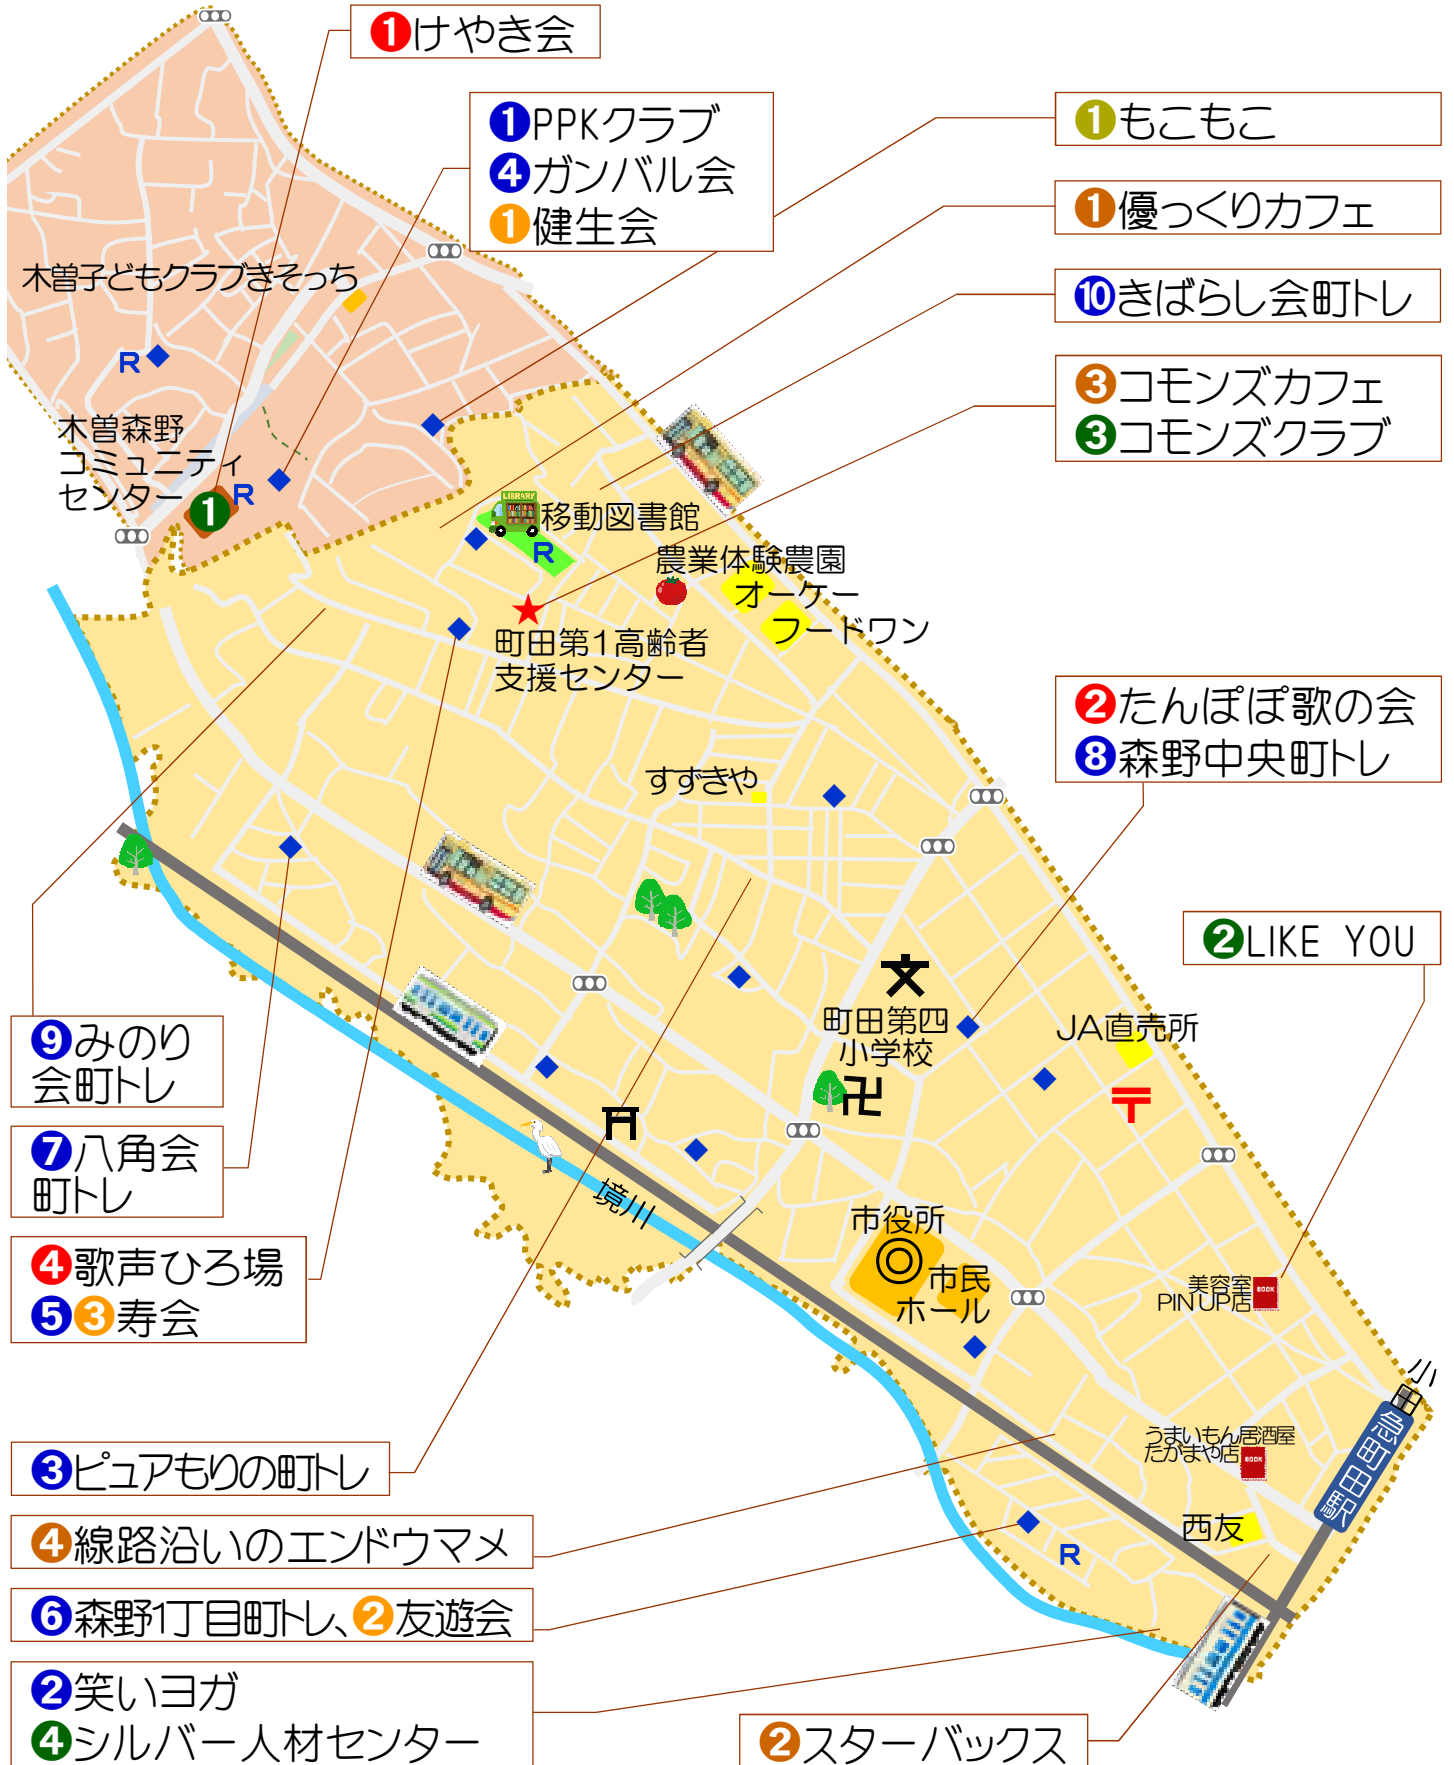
1けやき会

1PPKクラブ
4ガンバル会
1健生会

1もこもこ

1優っくりカフェ

10きばらし会町トレ

3コモンズカフェ
3コモンズクラブ

木曽子どもクラブきそっち

R

木曽森野コミュニティセンター

1

R

LIBRARY
移動図書館

R

農業体験農園

オーケー

フードワン

町田第1高齢者支援センター

2たんぽぽ歌の会
8森野中央町トレ

すずきや

2LIKE YOU

文

町田第四小学校

JA直売所

卍

〒

9みのり会町トレ

7八角会町トレ

境川

4歌声ひろ場
53寿会

市役所

市民ホール

美容室PIN UP店

BOOK

小田急

3ピュアもりの町トレ

うまいもん居酒屋たかまや店

BOOK

4線路沿いのエンドウマメ

西友

R

6森野1丁目町トレ、2友遊会

2笑いヨガ
4シルバー人材センター

2スターバックス